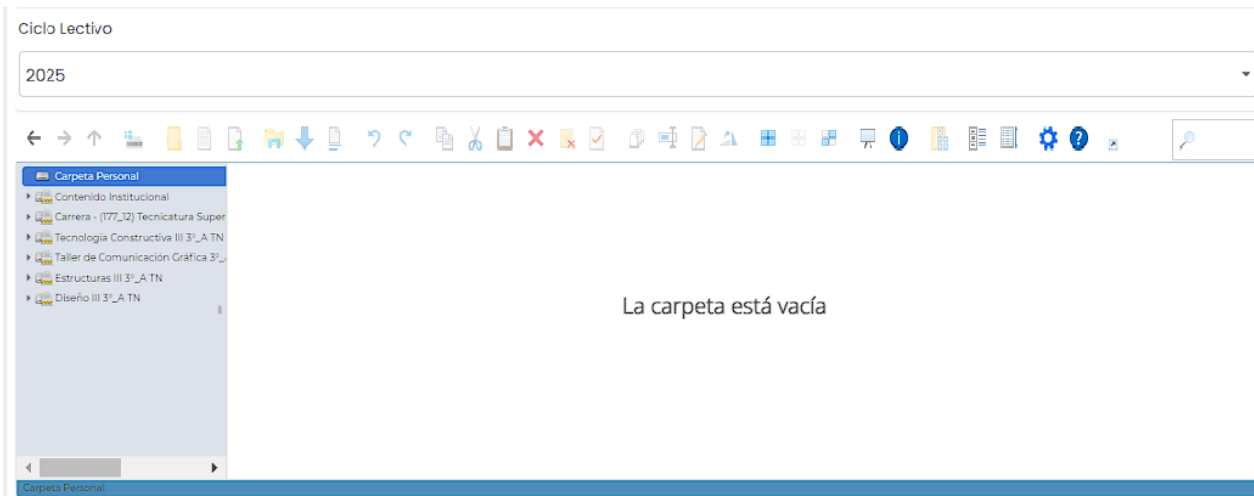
Ciclo Lectivo

2025

Carpeta Personal
Contenido Institucional
Carrera - (177_12) Tecnicatura Super
Tecnologia Constructiva III 3°_A TN
Taller de Comunicación Gráfica 3°_
Estructuras III 3°_A TN
Diseño III 3°_A TN

La carpeta está vacía

Carpeta Personal